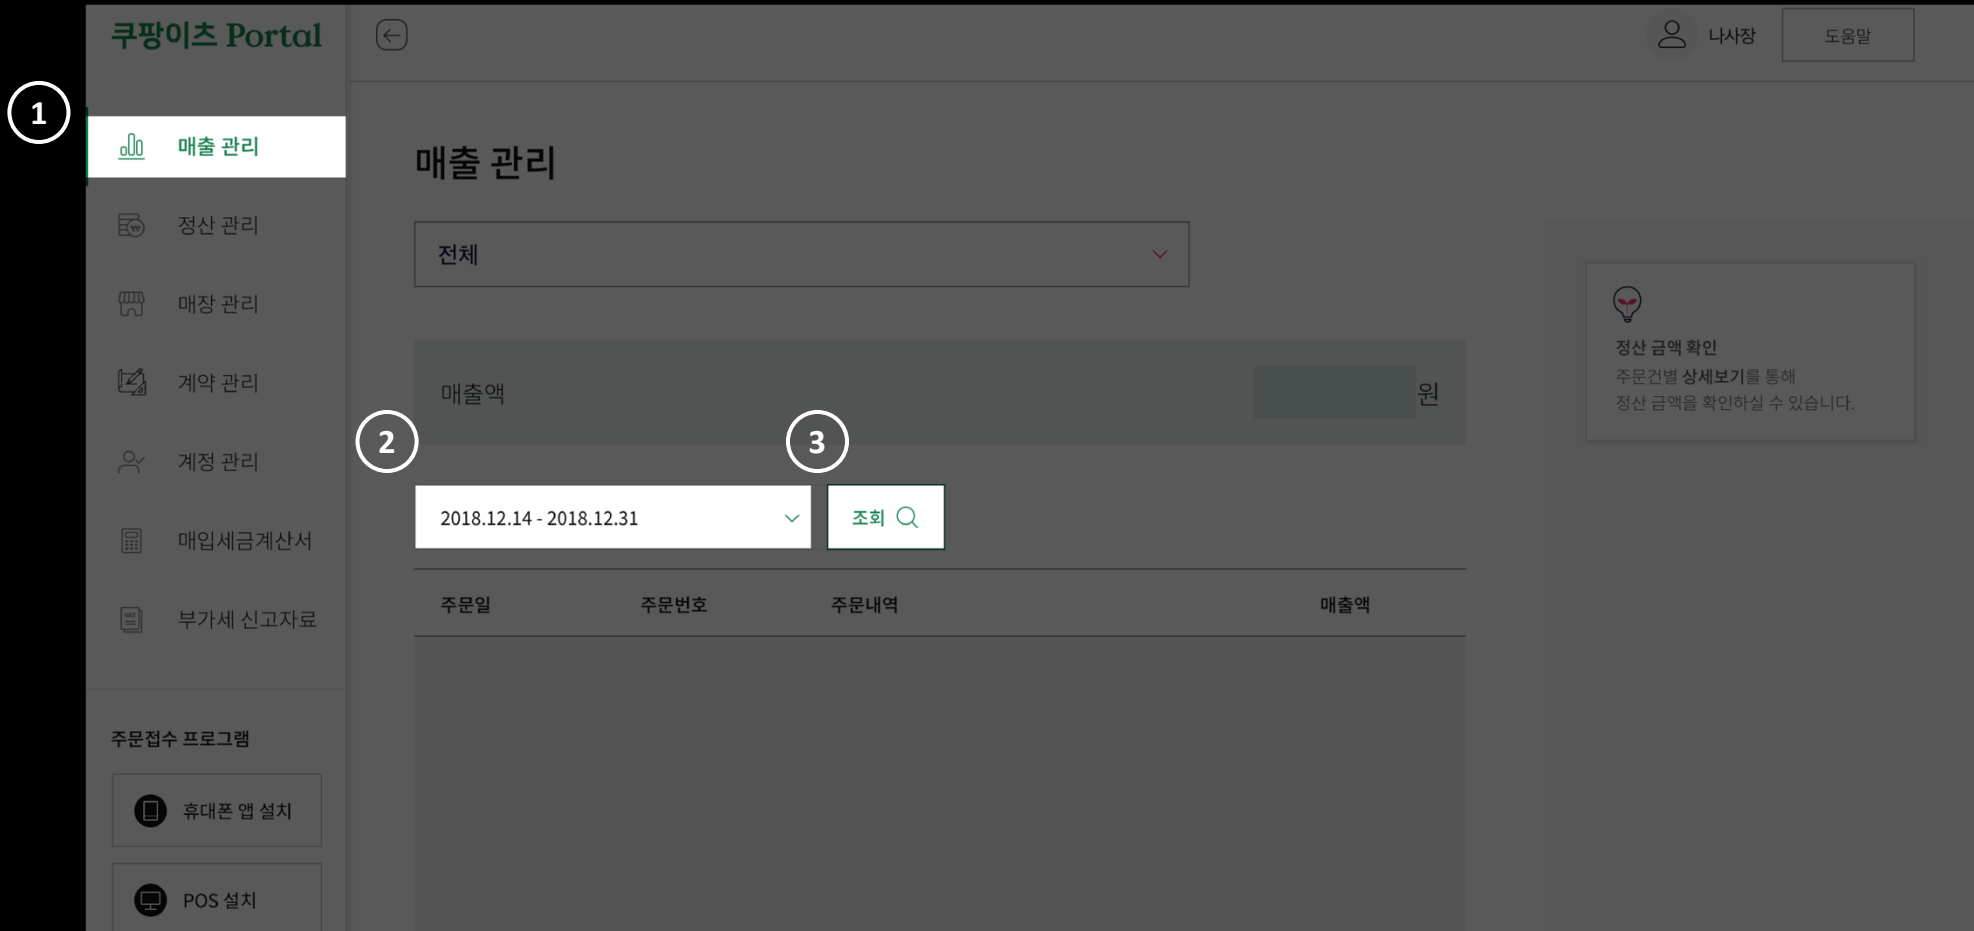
쿠팡이츠 Portal

나사장

도움말

1

매출 관리

정산 관리

매장 관리

계약 관리

계정 관리

매입세금계산서

부가세 신고자료

주문접수 프로그램

휴대폰 앱 설치

POS 설치

매출 관리

전체

매출액

원

정산 금액 확인

주문건별 상세보기를 통해 정산 금액을 확인하실 수 있습니다.

2

3

2018.12.14 - 2018.12.31

조회

| 주문일 | 주문번호 | 주문내역 | 매출액 |
|---|---|---|---|